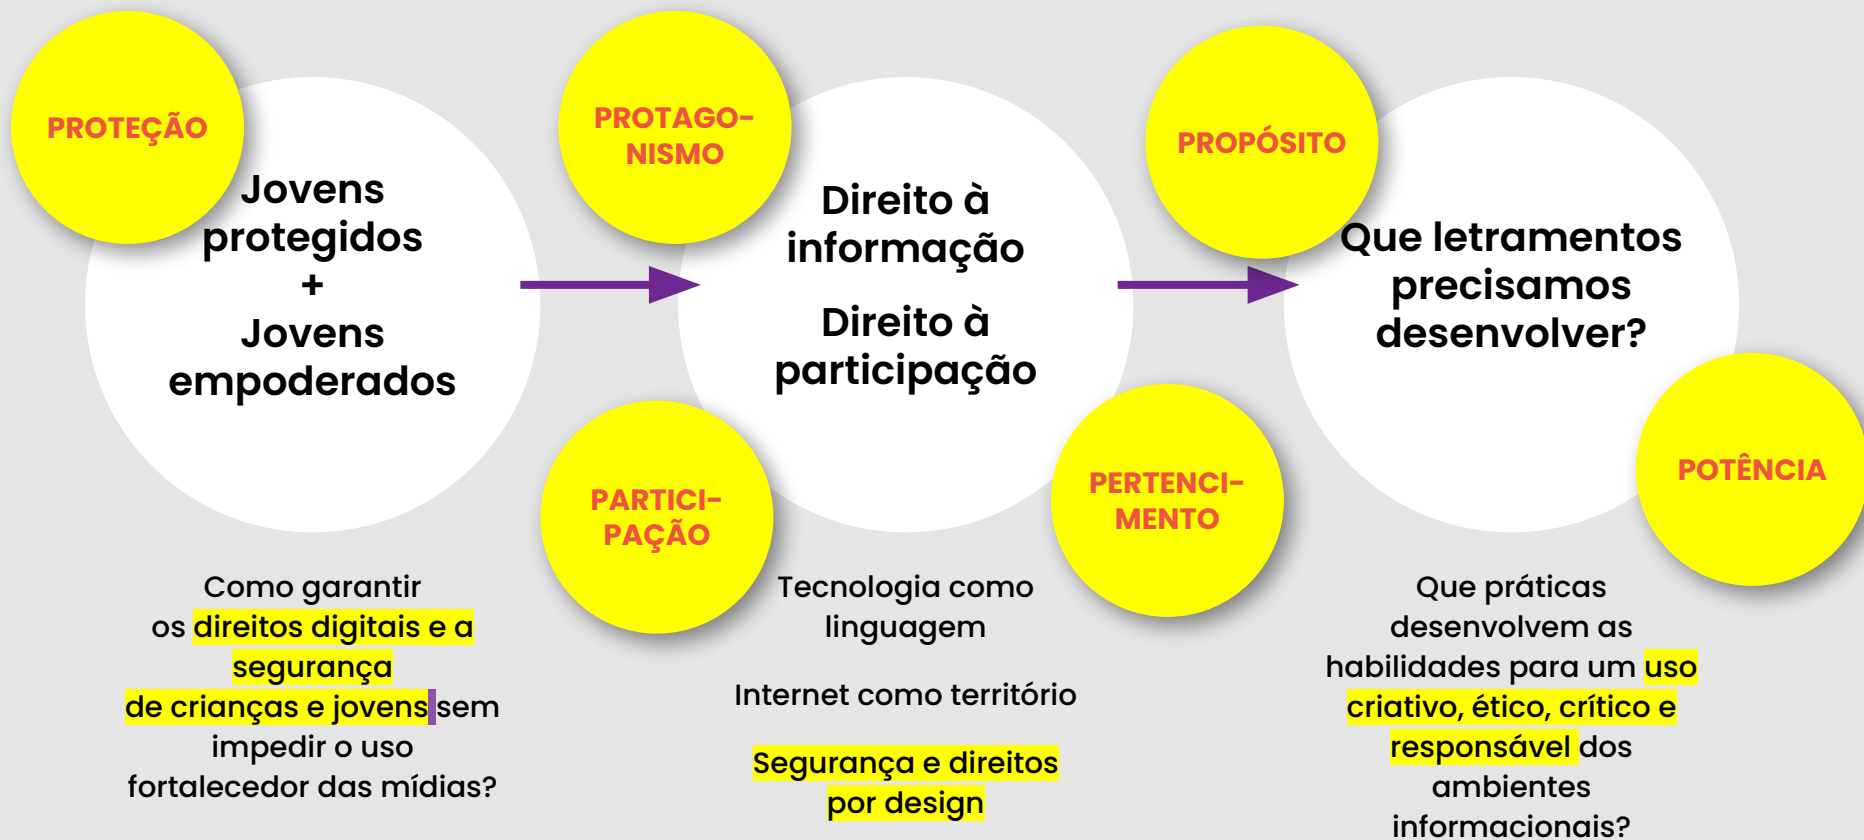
PROTEÇÃO

Jovens protegidos + Jovens empoderados

PROTAGO-NISMO

Direito à informação

Direito à participação

PROPÓSITO

Que letramentos precisamos desenvolver?

PARTICI-PAÇÃO

PERTENCI-MENTO

POTÊNCIA

Como garantir os direitos digitais e a segurança de crianças e jovens sem impedir o uso fortalecedor das mídias?

Tecnologia como linguagem

Internet como território

Segurança e direitos por design

Que práticas desenvolvem as habilidades para um uso criativo, ético, crítico e responsável dos ambientes informacionais?